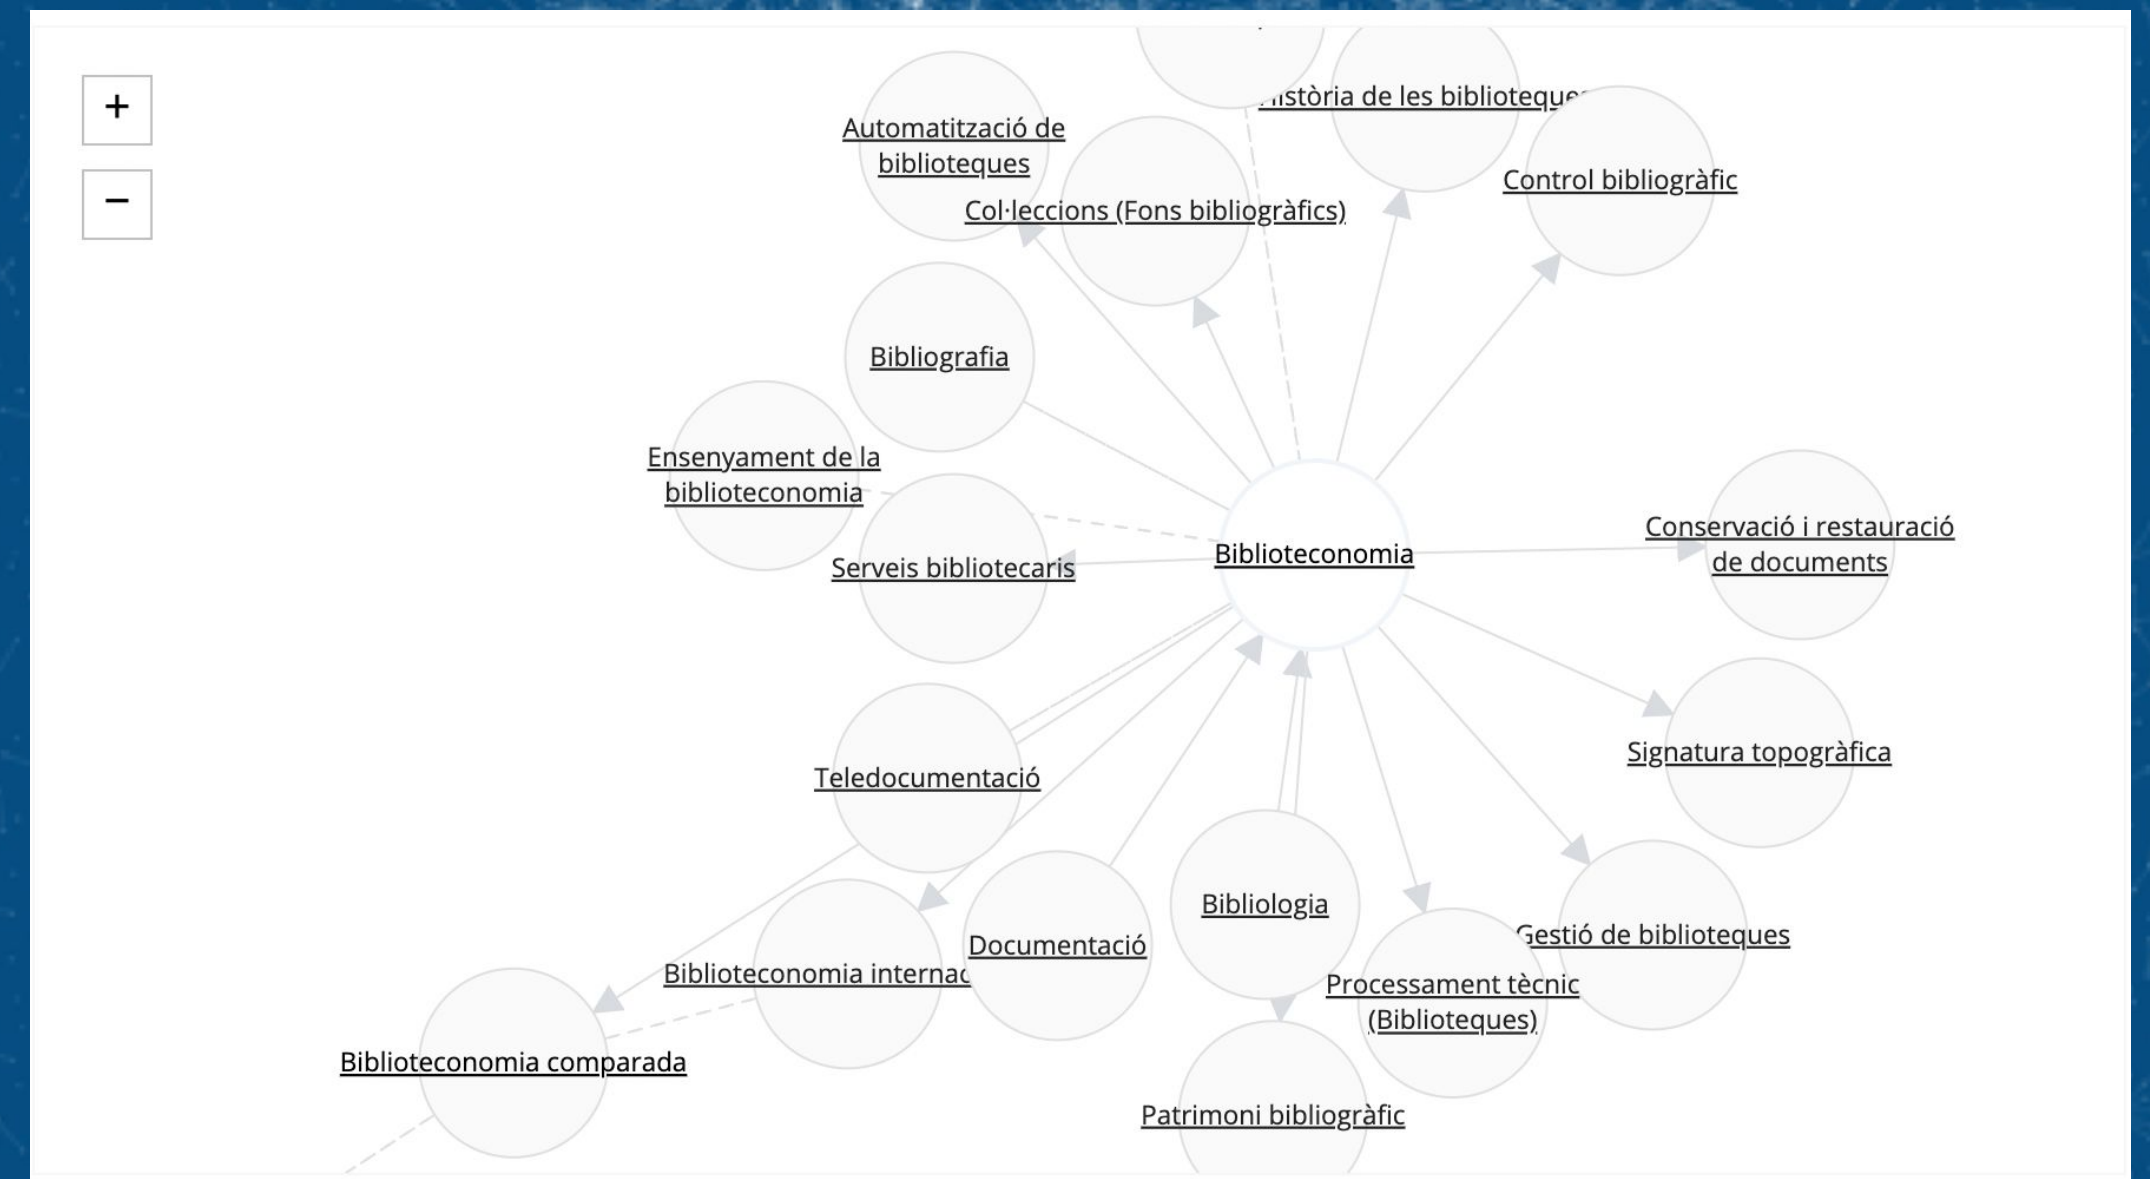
+

−

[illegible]istòria de les bibliotequ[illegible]

Automatització de biblioteques

Col·leccions (Fons bibliogràfics)

Control bibliogràfic

Bibliografia

Ensenyament de la biblioteconomia

Biblioteconomia

Conservació i restauració de documents

Serveis bibliotecaris

Signatura topogràfica

Teledocumentació

Bibliologia

Gestió de biblioteques

Documentació

Biblioteconomia internac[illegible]

Processament tècnic (Biblioteques)

Biblioteconomia comparada

Patrimoni bibliogràfic